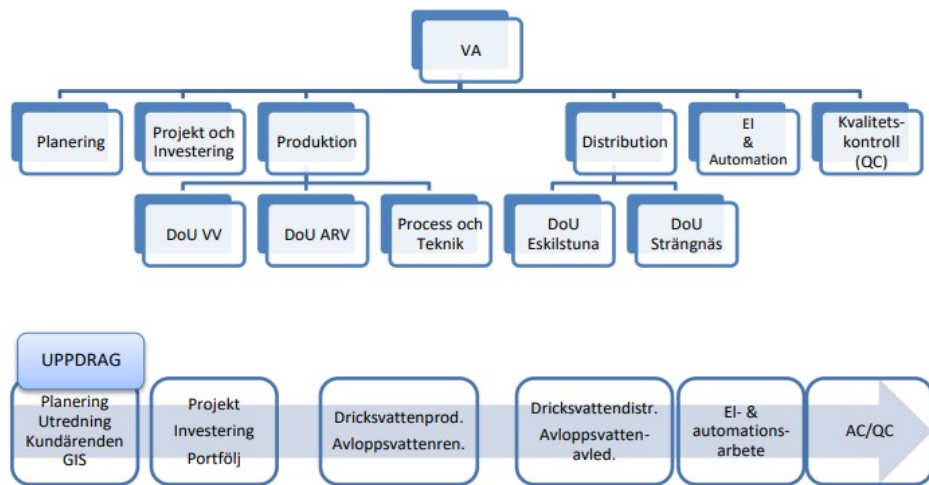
VA

Planering

Projekt och Investering

Produktion

Distribution

El & Automation

Kvalitetskontroll (QC)

DoU VV

DoU ARV

Process och Teknik

DoU Eskilstuna

DoU Strängnäs

UPPDRAG

Planering
Utredning
Kundärenden
GIS

Projekt
Investering
Portfölj

Dricksvattenprod.
Avloppsvattenren.

Dricksvattendistr.
Avloppsvattenavled.

El- & automationsarbete

AC/QC